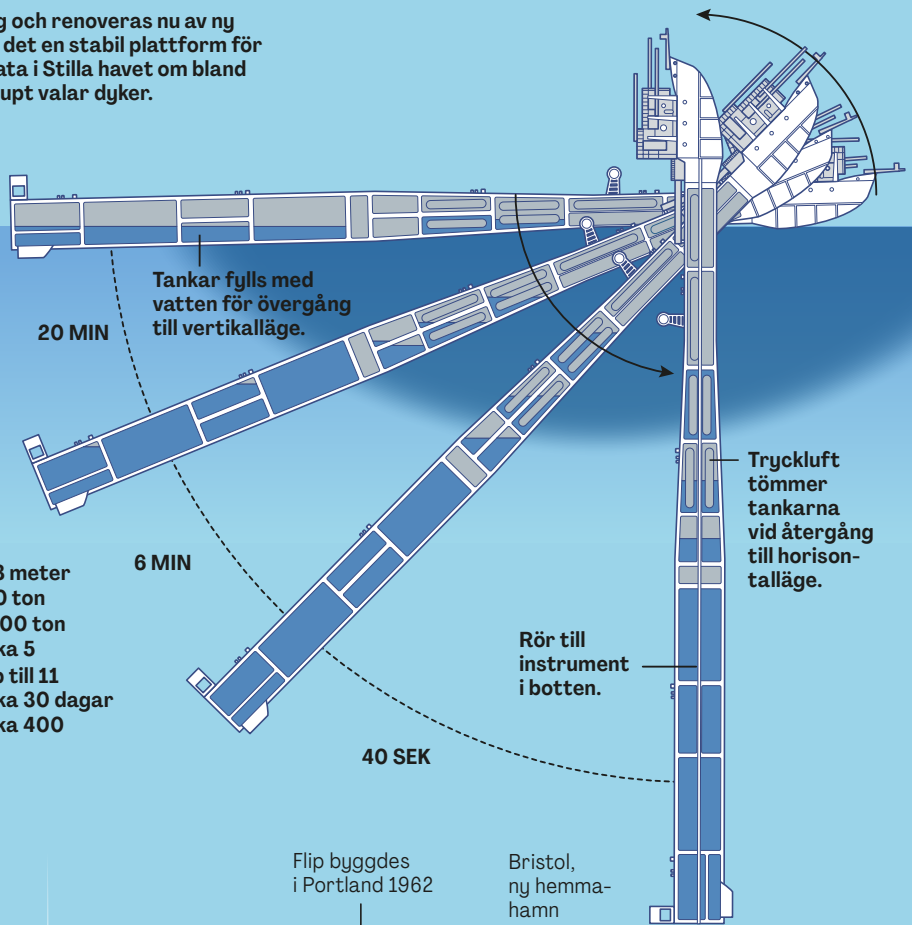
g och renoveras nu av ny det en stabil plattform för ata i Stilla havet om bland upt valar dyker.

Tankar fylls med vatten för övergång till vertikalläge.

20 MIN

6 MIN

40 SEK

Tryckluft tömmer tankarna vid återgång till horisontalläge.

Rör till instrument i botten.

3 meter
0 ton
00 ton
ka 5
till 11
ka 30 dagar
ka 400

Flip byggdes i Portland 1962

Bristol, ny hemmahamn